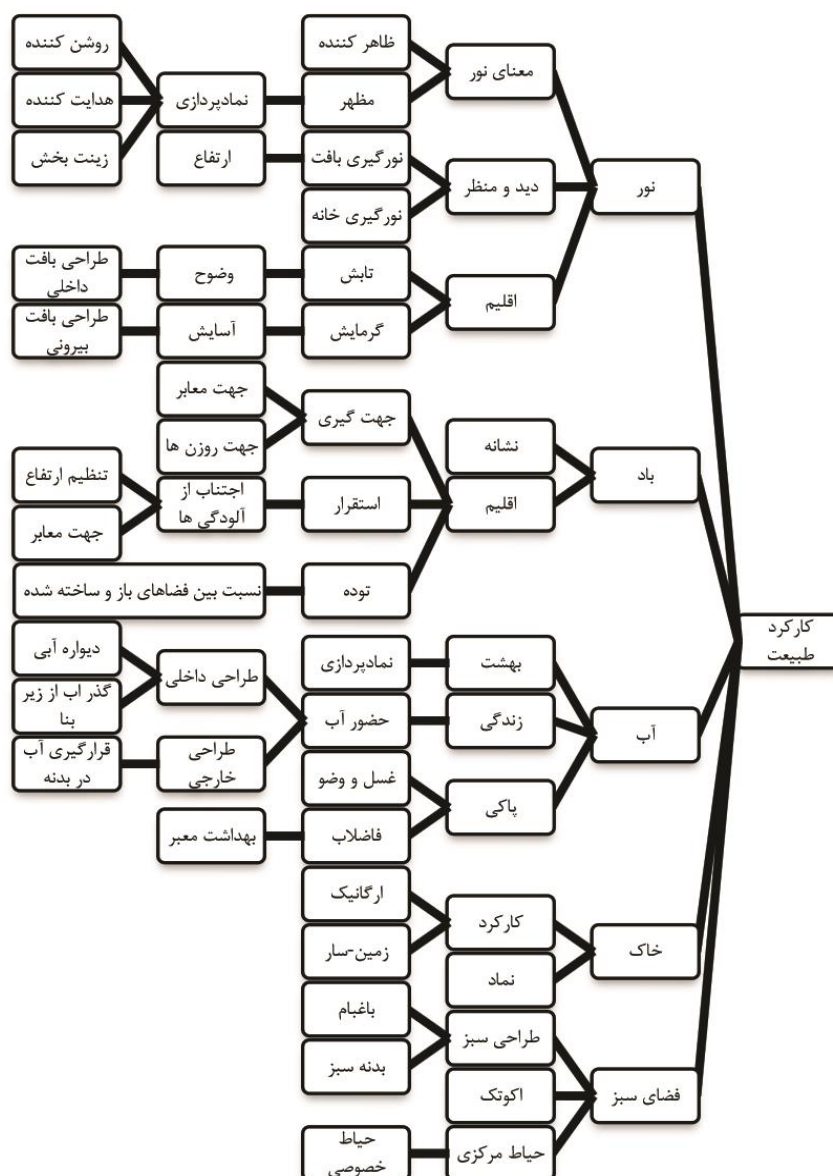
کارکرد طبیعت

نور
معنای نور
ظاهر کننده
مظهر
نمادپردازی
روشن کننده
هدایت کننده
زینت بخش
دید و منظر
نورگیری بافت
ارتفاع
نورگیری خانه
اقلیم
تابش
وضوح
طراحی بافت داخلی
گرمایش
آسایش
طراحی بافت بیرونی

باد
نشانه
جهت گیری
جهت معابر
جهت روزن ها
اقلیم
استقرار
اجتناب از آلودگی ها
تنظیم ارتفاع
جهت معابر
توده
نسبت بین فضاهای باز و ساخته شده

آب
بهشت
نمادپردازی
زندگی
حضور آب
طراحی داخلی
دیواره آبی
گذر اب از زیر بنا
طراحی خارجی
قرارگیری آب در بدنه
پاکی
غسل و وضو
فاضلاب
بهداشت معبر

خاک
کارکرد
ارگانیک
زمین-سار
نماد

فضای سبز
طراحی سبز
باغبام
بدنه سبز
اکوتک
حیاط مرکزی
حیاط خصوصی